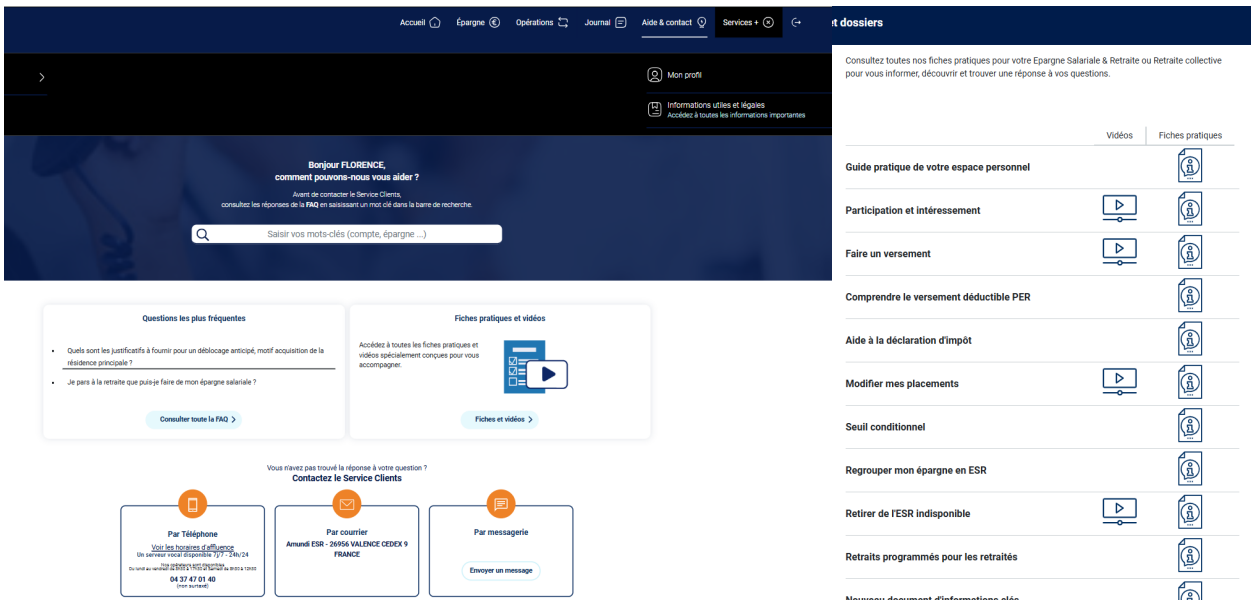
Accueil Épargne Opérations Journal Aide & contact Services + 

Mon profil

Informations utiles et légales
Accédez à toutes les informations importantes

Bonjour FLORENCE,
comment pouvons-nous vous aider ?

Avant de contacter le Service Clients,
consultez les réponses de la FAQ en saisissant un mot clé dans la barre de recherche.

Saisir vos mots-clés (compte, épargne ...)

Questions les plus fréquentes

Quels sont les justificatifs à fournir pour un déblocage anticipé, motif acquisition de la résidence principale ?

Je pars à la retraite que puis-je faire de mon épargne salariale ?

Consulter toute la FAQ

Fiches pratiques et vidéos

Accédez à toutes les fiches pratiques et vidéos spécialement conçues pour vous accompagner.

Fiches et vidéos

Vous n'avez pas trouvé la réponse à votre question ?
Contactez le Service Clients

Par Téléphone
Voir les horaires d'affluence
Un serveur vocal disponible 7j/7 - 24h/24
Nos conseillers sont disponibles
Du lundi au vendredi de 8h30 à 17h30 et Samedi de 8h30 à 12h30
04 37 47 01 40
(non surtaxé)

Par courrier
Amundi ESR - 26956 VALENCE CEDEX 9
FRANCE

Par messagerie
Envoyer un message

t dossiers

Consultez toutes nos fiches pratiques pour votre Epargne Salariale & Retraite ou Retraite collective pour vous informer, découvrir et trouver une réponse à vos questions.

| | Vidéos | Fiches pratiques |
|---|---|---|
| Guide pratique de votre espace personnel | | |
| Participation et intéressement | | |
| Faire un versement | | |
| Comprendre le versement déductible PER | | |
| Aide à la déclaration d'impôt | | |
| Modifier mes placements | | |
| Seuil conditionnel | | |
| Regrouper mon épargne en ESR | | |
| Retirer de l'ESR indisponible | | |
| Retraits programmés pour les retraités | | |
| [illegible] | | |